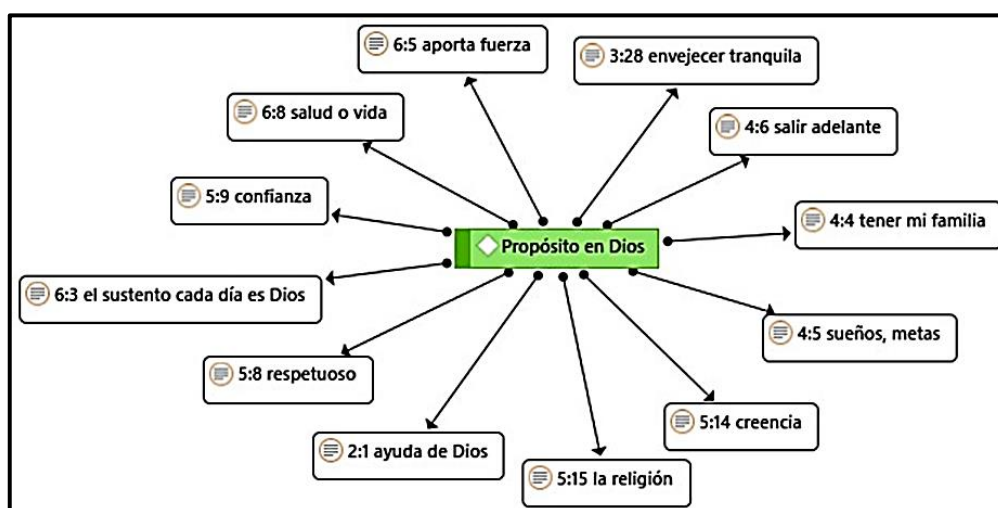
6:5 aporta fuerza

3:28 envejecer tranquila

6:8 salud o vida

4:6 salir adelante

5:9 confianza

4:4 tener mi familia

Propósito en Dios

6:3 el sustento cada día es Dios

4:5 sueños, metas

5:8 respetuoso

5:14 creencia

2:1 ayuda de Dios

5:15 la religión